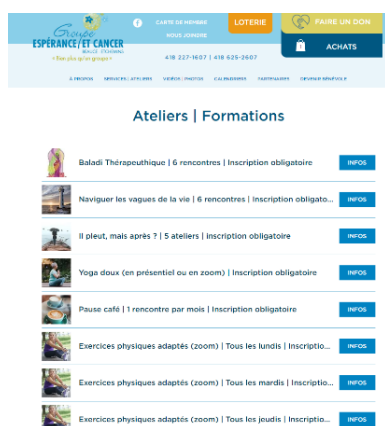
Groupe
ESPÉRANCE ET CANCER
BEAUCE · ETCHEMINS
« Bien plus qu'un groupe »

CARTE DE MEMBRE
NOUS JOINDRE
418 227-1697 | 418 625-3607
LOTERIE
FAIRE UN DON
ACHATS

À PROPOS SERVICES / ATELIERS VIDÉOS / PHOTOS CALENDRIER PARTENAIRES DEVENIR BÉNÉVOLE

Ateliers | Formations

Baladi Thérapeutique | 6 rencontres | Inscription obligatoire INFOS

Naviguer les vagues de la vie | 6 rencontres | Inscription obligato... INFOS

Il pleut, mais après ? | 5 ateliers | inscription obligatoire INFOS

Yoga doux (en présentiel ou en zoom) | Inscription obligatoire INFOS

Pause café | 1 rencontre par mois | Inscription obligatoire INFOS

Exercices physiques adaptés (zoom) | Tous les lundis | Inscriptio... INFOS

Exercices physiques adaptés (zoom) | Tous les mardis | Inscriptio... INFOS

Exercices physiques adaptés (zoom) | Tous les jeudis | Inscriptio... INFOS